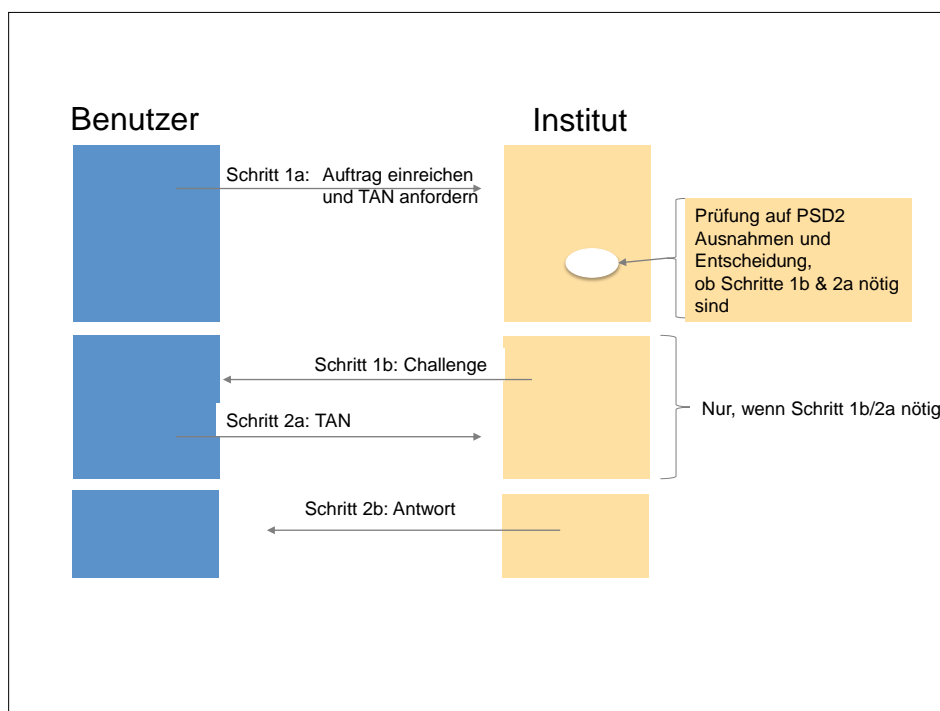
Benutzer

Institut

Schritt 1a: Auftrag einreichen und TAN anfordern

Prüfung auf PSD2 Ausnahmen und Entscheidung, ob Schritte 1b & 2a nötig sind

Schritt 1b: Challenge

Schritt 2a: TAN

Nur, wenn Schritt 1b/2a nötig

Schritt 2b: Antwort